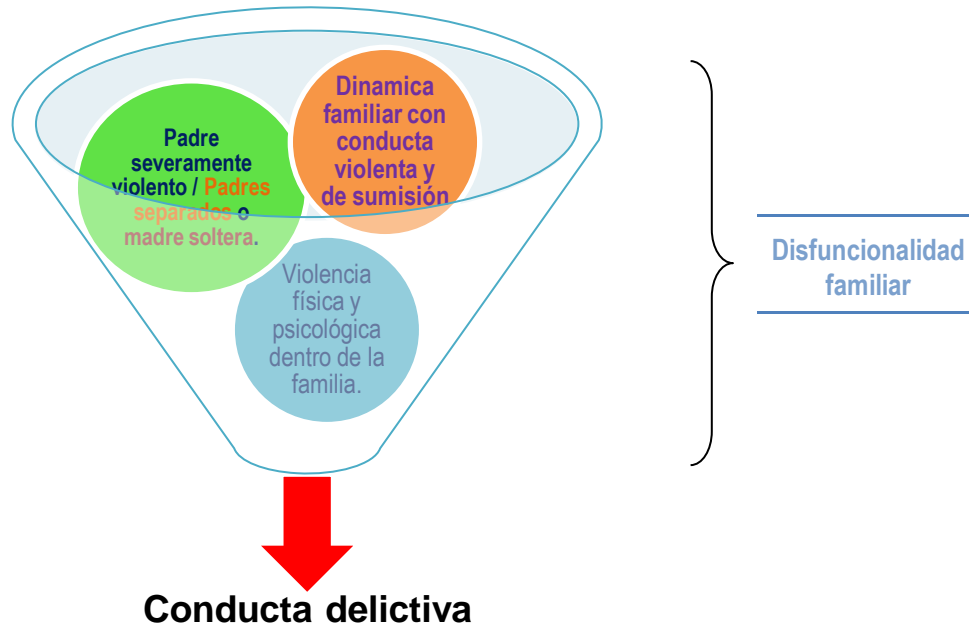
Padre severamente violento / Padres separados o madre soltera.

Dinamica familiar con conducta violenta y de sumisión

Violencia física y psicológica dentro de la familia.

Disfuncionalidad familiar

Conducta delictiva